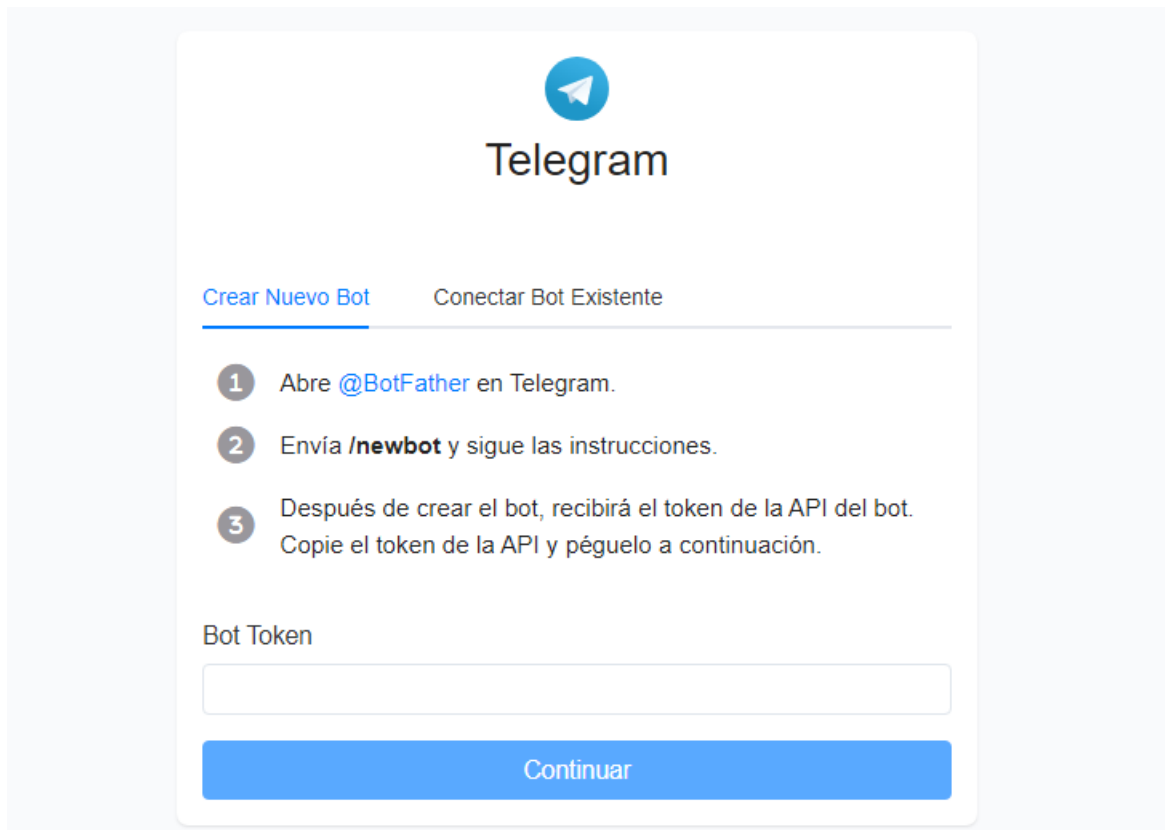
Telegram

Crear Nuevo Bot
Conectar Bot Existente

1 Abre @BotFather en Telegram.

2 Envía /newbot y sigue las instrucciones.

3 Después de crear el bot, recibirá el token de la API del bot. Copie el token de la API y péguelo a continuación.

Bot Token

Continuar